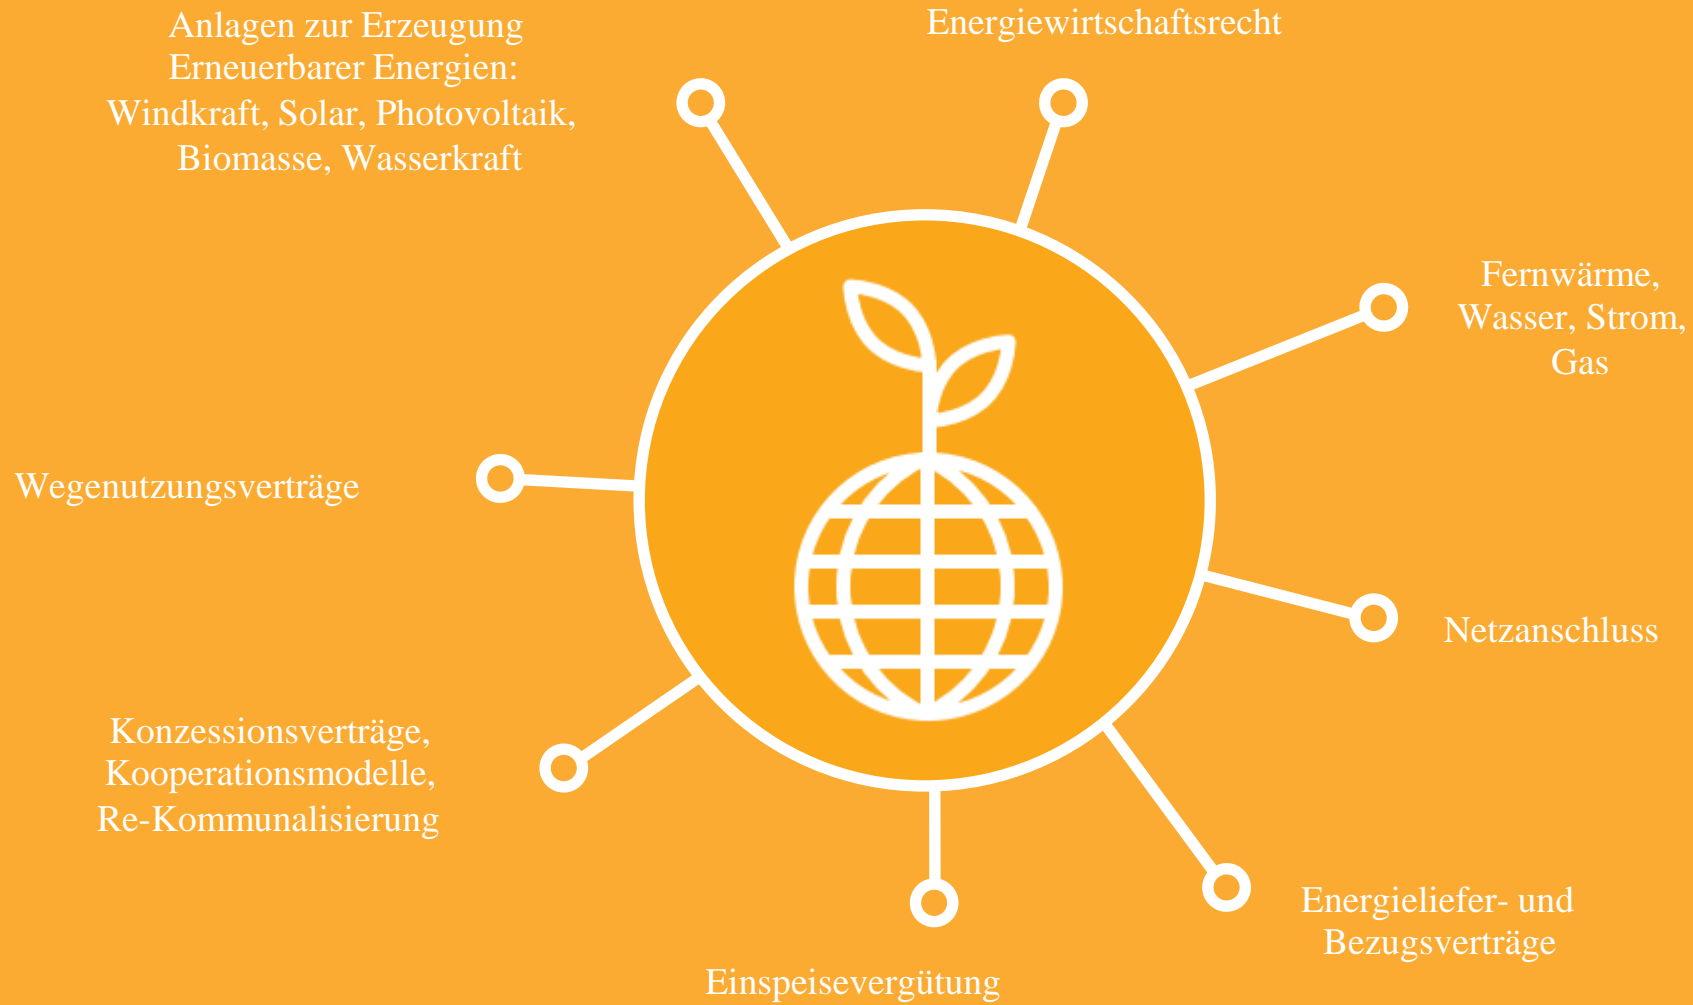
Anlagen zur Erzeugung Erneuerbarer Energien: Windkraft, Solar, Photovoltaik, Biomasse, Wasserkraft

Energiewirtschaftsrecht

Fernwärme, Wasser, Strom, Gas

Wegenutzungsverträge

Netzanschluss

Konzessionsverträge, Kooperationsmodelle, Re-Kommunalisierung

Energieliefer- und Bezugsverträge

Einspeisevergütung